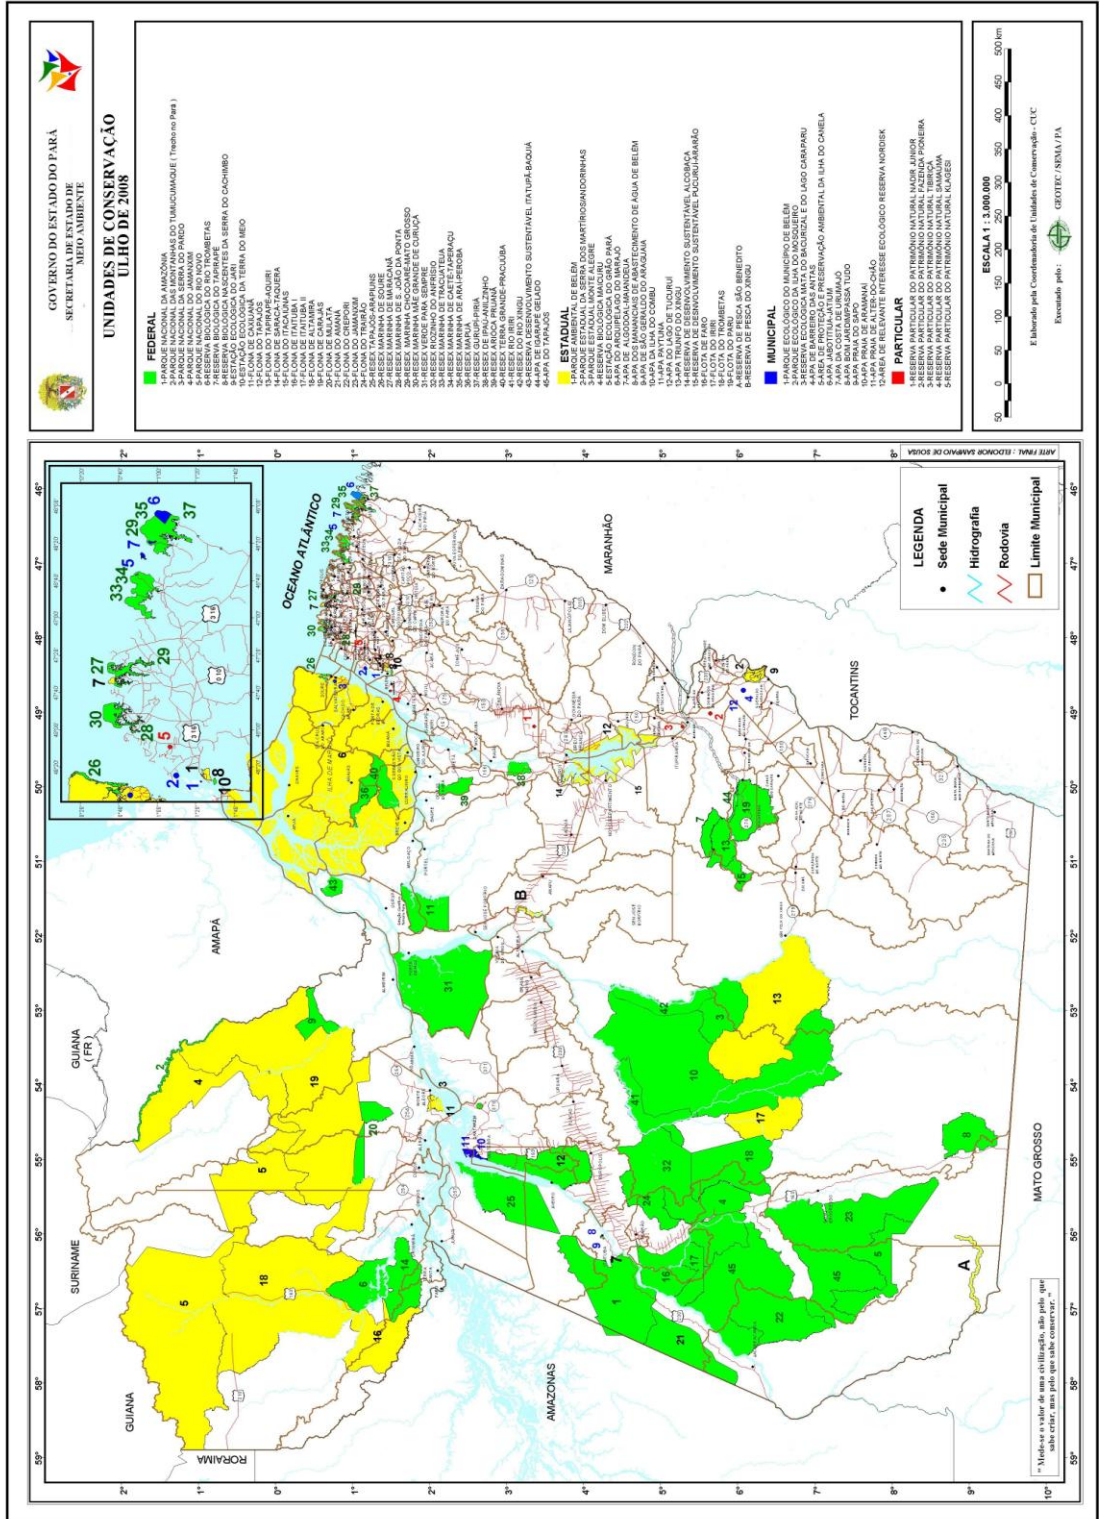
GOVERNO DO ESTADO DO PARÁ
SECRETARIA DE ESTADO DE MEIO AMBIENTE

UNIDADES DE CONSERVAÇÃO
JULHO DE 2008

FEDERAL
1-PARQUE NACIONAL DA AMAZÔNIA
2-PARQUE NACIONAL DAS MONTANHAS DO TUMUCUMAQUE ( Trecho no Pará )
3-PARQUE NACIONAL DA SERRA DO PARDO
4-PARQUE NACIONAL DO JAMANXIM
5-PARQUE NACIONAL DO RIO NOVO
6-RESERVA BIOLÓGICA DO RIO TROMBETAS
7-RESERVA BIOLÓGICA DO TAPIRAPÉ
8-RESERVA BIOLÓGICA NASCENTES DA SERRA DO CACHIMBO
9-ESTAÇÃO ECOLÓGICA DO JARI
10-ESTAÇÃO ECOLÓGICA DA TERRA DO MEIO
11-FLONA DE CAXIUANÃ
12-FLONA DO TAPAJÓS
13-FLONA DO TAPIRAPÉ-AQUIRI
14-FLONA DE SARACÁ-TAQUERA
15-FLONA DO ITACAIÚNAS
16-FLONA DE ITAITUBA I
17-FLONA DE ITAITUBA II
18-FLONA DE ALTAMIRA
19-FLONA DE CARAJÁS
20-FLONA DE MULATA
21-FLONA DO AMANA
22-FLONA DO CREPORI
23-FLONA DO JAMANXIM
24-FLONA DO TRAIRÃO
25-RESEX TAPAJÓS-ARAPIUNS
26-RESEX MARINHA DE SOURE
27-RESEX MARINHA DE MARACANÃ
28-RESEX MARINHA DE S. JOÃO DA PONTA
29-RESEX MARINHA CHOCOARÉ-MATO GROSSO
30-RESEX MARINHA MÃE GRANDE DE CURUÇÁ
31-RESEX VERDE PARA SEMPRE
32-RESEX RIOZINHO DO ANFRÍSIO
33-RESEX MARINHA DE TRACUATEUA
34-RESEX MARINHA DE CAETÉ-TAPERAÇU
35-RESEX MARINHA DE ARAÍ-PEROBA
36-RESEX MAPUÁ
37-RESEX GURUPI-PIRIÁ
38-RESEX DE IPAU-ANILZINHO
39-RESEX ARIOCA PRUANÃ
40-RESEX TERRA GRANDE-PRACUUBA
41-RESEX RIO IRIRI
42-RESEX DO RIO XINGU
43-RESERVA DESENVOLVIMENTO SUSTENTÁVEL ITATUPÃ-BAQUIÁ
44-APA DE IGARAPÉ GELADO
45-APA DO TAPAJÓS

ESTADUAL
1-PARQUE AMBIENTAL DE BELÉM
2-PARQUE ESTADUAL DA SERRA DOS MARTÍRIOS/ANDORINHAS
3-PARQUE ESTADUAL MONTE ALEGRE
4-RESERVA BIOLÓGICA MAICURU
5-ESTAÇÃO ECOLÓGICA DO GRÃO PARÁ
6-APA DO ARQUIPÉLAGO DO MARAJÓ
7-APA DE ALGODOAL-MAIANDEUA
8-APA DOS MANANCIAIS DE ABASTECIMENTO DE ÁGUA DE BELÉM
9-APA DE SÃO GERALDO DO ARAGUAIA
10-APA DA ILHA DO COMBU
11-APA PAYTUNA
12-APA DO LAGO DE TUCURUÍ
13-APA TRIUNFO DO XINGU
14-RESERVA DE DESENVOLVIMENTO SUSTENTÁVEL ALCOBAÇA
15-RESERVA DE DESENVOLVIMENTO SUSTENTÁVEL PUCURUÍ-ARARÃO
16-FLOTA DE FARO
17-FLOTA DO IRIRI
18-FLOTA DO TROMBETAS
19-FLOTA DO PARU
A-RESERVA DE PESCA SÃO BENEDITO
B-RESERVA DE PESCA DO XINGU

MUNICIPAL
1-PARQUE ECOLÓGICO DO MUNICÍPIO DE BELÉM
2-PARQUE ECOLÓGICO DA ILHA DO MOSQUEIRO
3-RESERVA ECOLÓGICA MATA DO BACURIZAL E DO LAGO CARAPARU
4-APA DE MARUDÁ (ANTA)
5-ÁREA DE PROTEÇÃO E PRESERVAÇÃO AMBIENTAL DA ILHA DO CANELA
6-APA JABOTITIA-JATIUM
7-APA DA COSTA DE URUMAJÓ
8-APA BOM JARDIM/PASSA TUDO
9-APA PRAIA DO SAPO
10-APA PRAIA DE ARAMANAÍ
11-APA PRAIA DE ALTER-DO-CHÃO
12-ÁREA DE RELEVANTE INTERESSE ECOLÓGICO RESERVA NORDISK

PARTICULAR
1-RESERVA PARTICULAR DO PATRIMÔNIO NATURAL NADIR JÚNIOR
2-RESERVA PARTICULAR DO PATRIMÔNIO NATURAL FAZENDA PIONEIRA
3-RESERVA PARTICULAR DO PATRIMÔNIO NATURAL TIBIRIÇÁ
4-RESERVA PARTICULAR DO PATRIMÔNIO NATURAL SAMAÚMA
5-RESERVA PARTICULAR DO PATRIMÔNIO NATURAL KLAGESI

ESCALA 1 : 3.000.000
50 0 50 100 150 200 250 300 350 400 450 500 km

Elaborado pela Coordenadoria de Unidades de Conservação - CUC
Executado pelo : GEOTEC / SEMA / PA

LEGENDA
Sede Municipal
Hidrografia
Rodovia
Limite Municipal

OCEANO ATLÂNTICO
GUIANA (FR)
GUIANA
SURINAME
AMAPÁ
RORAIMA
AMAZONAS
MATO GROSSO
TOCANTINS
MARANHÃO

ARTE FINAL : ELDONOR SAMPAIO DE SOUSA

" Mede-se o valor de uma civilização, não pelo que sabe criar, mas pelo que sabe conservar. "

2° 1° 0° 1° 2° 3° 4° 5° 6° 7° 8° 9° 10°
59° 58° 57° 56° 55° 54° 53° 52° 51° 50° 49° 48° 47° 46°